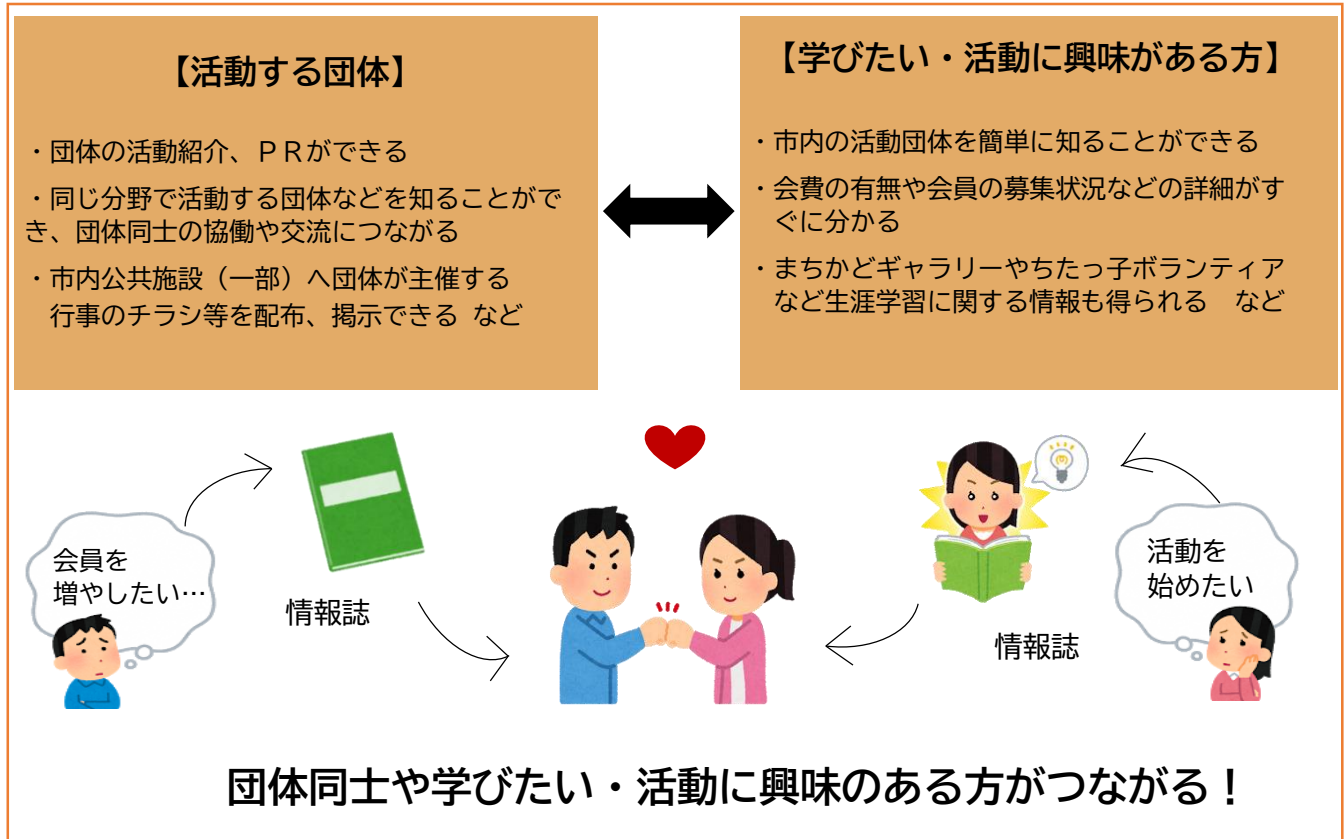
【活動する団体】

・団体の活動紹介、ＰＲができる

・同じ分野で活動する団体などを知ることができ、団体同士の協働や交流につながる

・市内公共施設（一部）へ団体が主催する行事のチラシ等を配布、掲示できる　など

【学びたい・活動に興味がある方】

・市内の活動団体を簡単に知ることができる

・会費の有無や会員の募集状況などの詳細がすぐに分かる

・まちかどギャラリーやちたっ子ボランティアなど生涯学習に関する情報も得られる　など

会員を増やしたい…

情報誌

活動を始めたい

情報誌

団体同士や学びたい・活動に興味のある方がつながる！